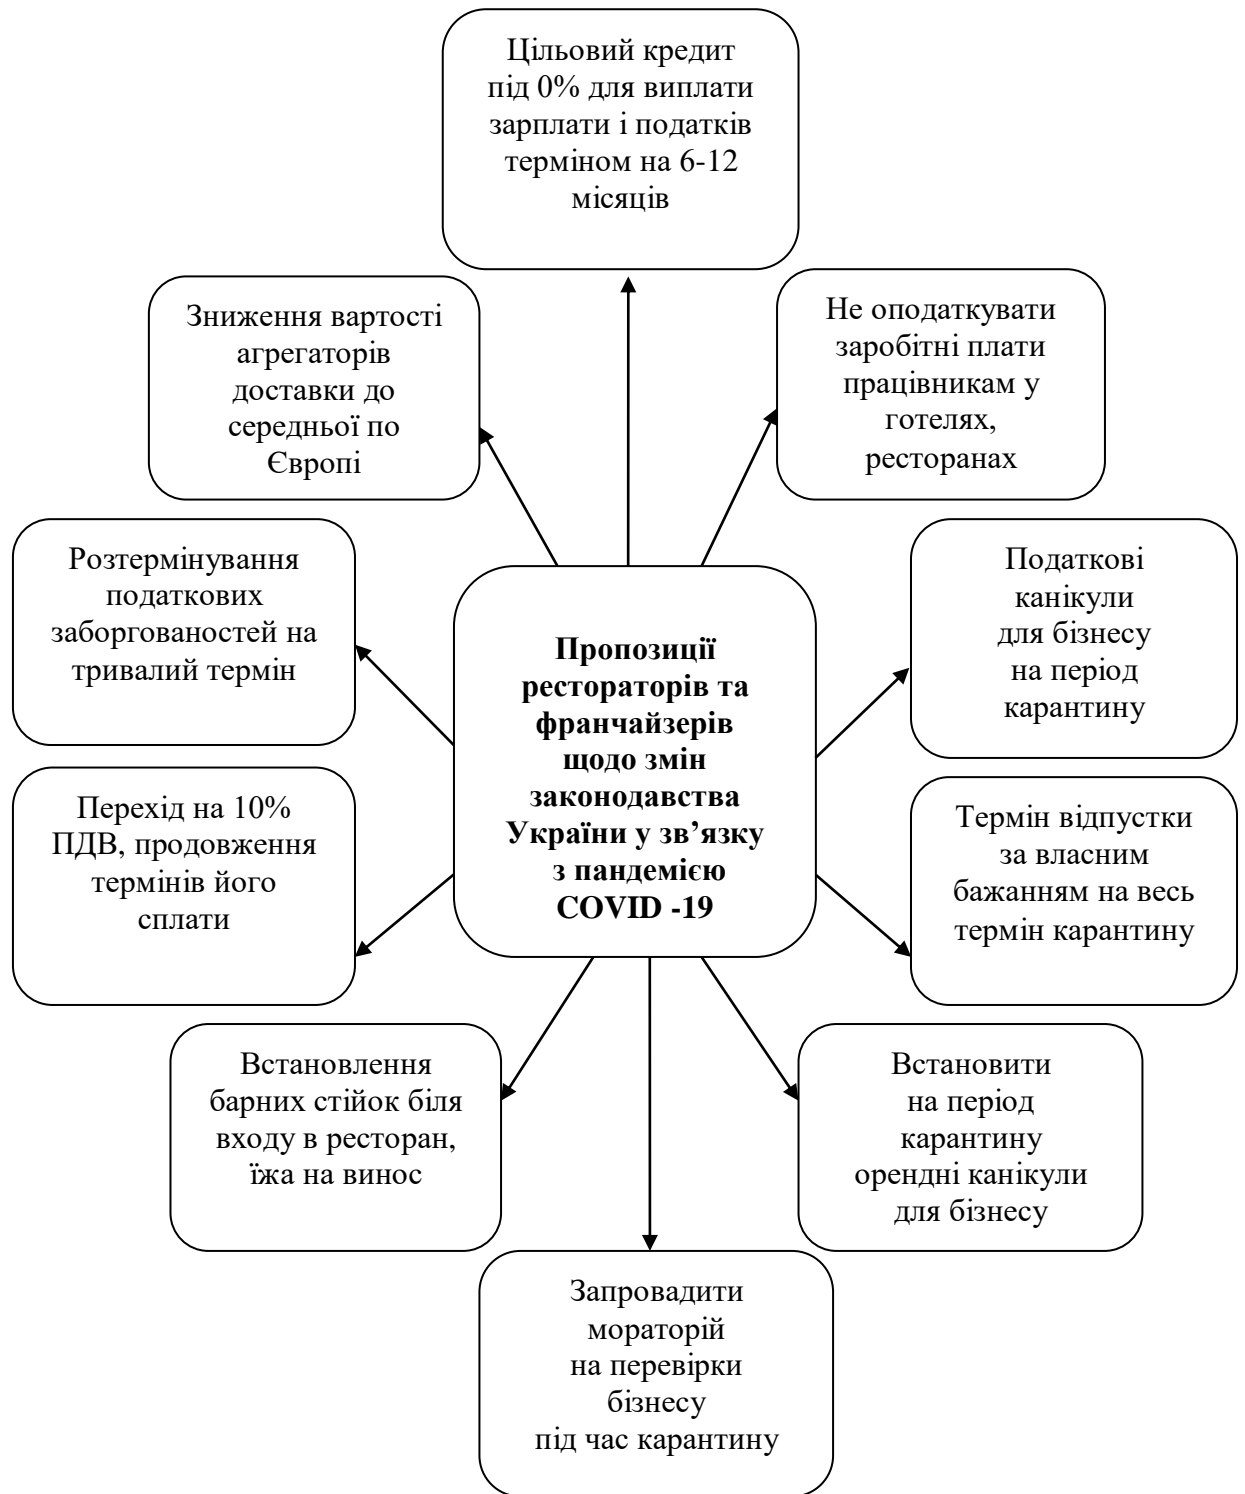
Цільовий кредит під 0% для виплати зарплати і податків терміном на 6-12 місяців

Зниження вартості агрегаторів доставки до середньої по Європі

Не оподаткувати заробітні плати працівникам у готелях, ресторанах

Розтермінування податкових заборгованостей на тривалий термін

Пропозиції рестораторів та франчайзерів щодо змін законодавства України у зв’язку з пандемією COVID -19

Податкові канікули для бізнесу на період карантину

Перехід на 10% ПДВ, продовження термінів його сплати

Термін відпустки за власним бажанням на весь термін карантину

Встановлення барних стійок біля входу в ресторан, їжа на винос

Встановити на період карантину орендні канікули для бізнесу

Запровадити мораторій на перевірки бізнесу під час карантину